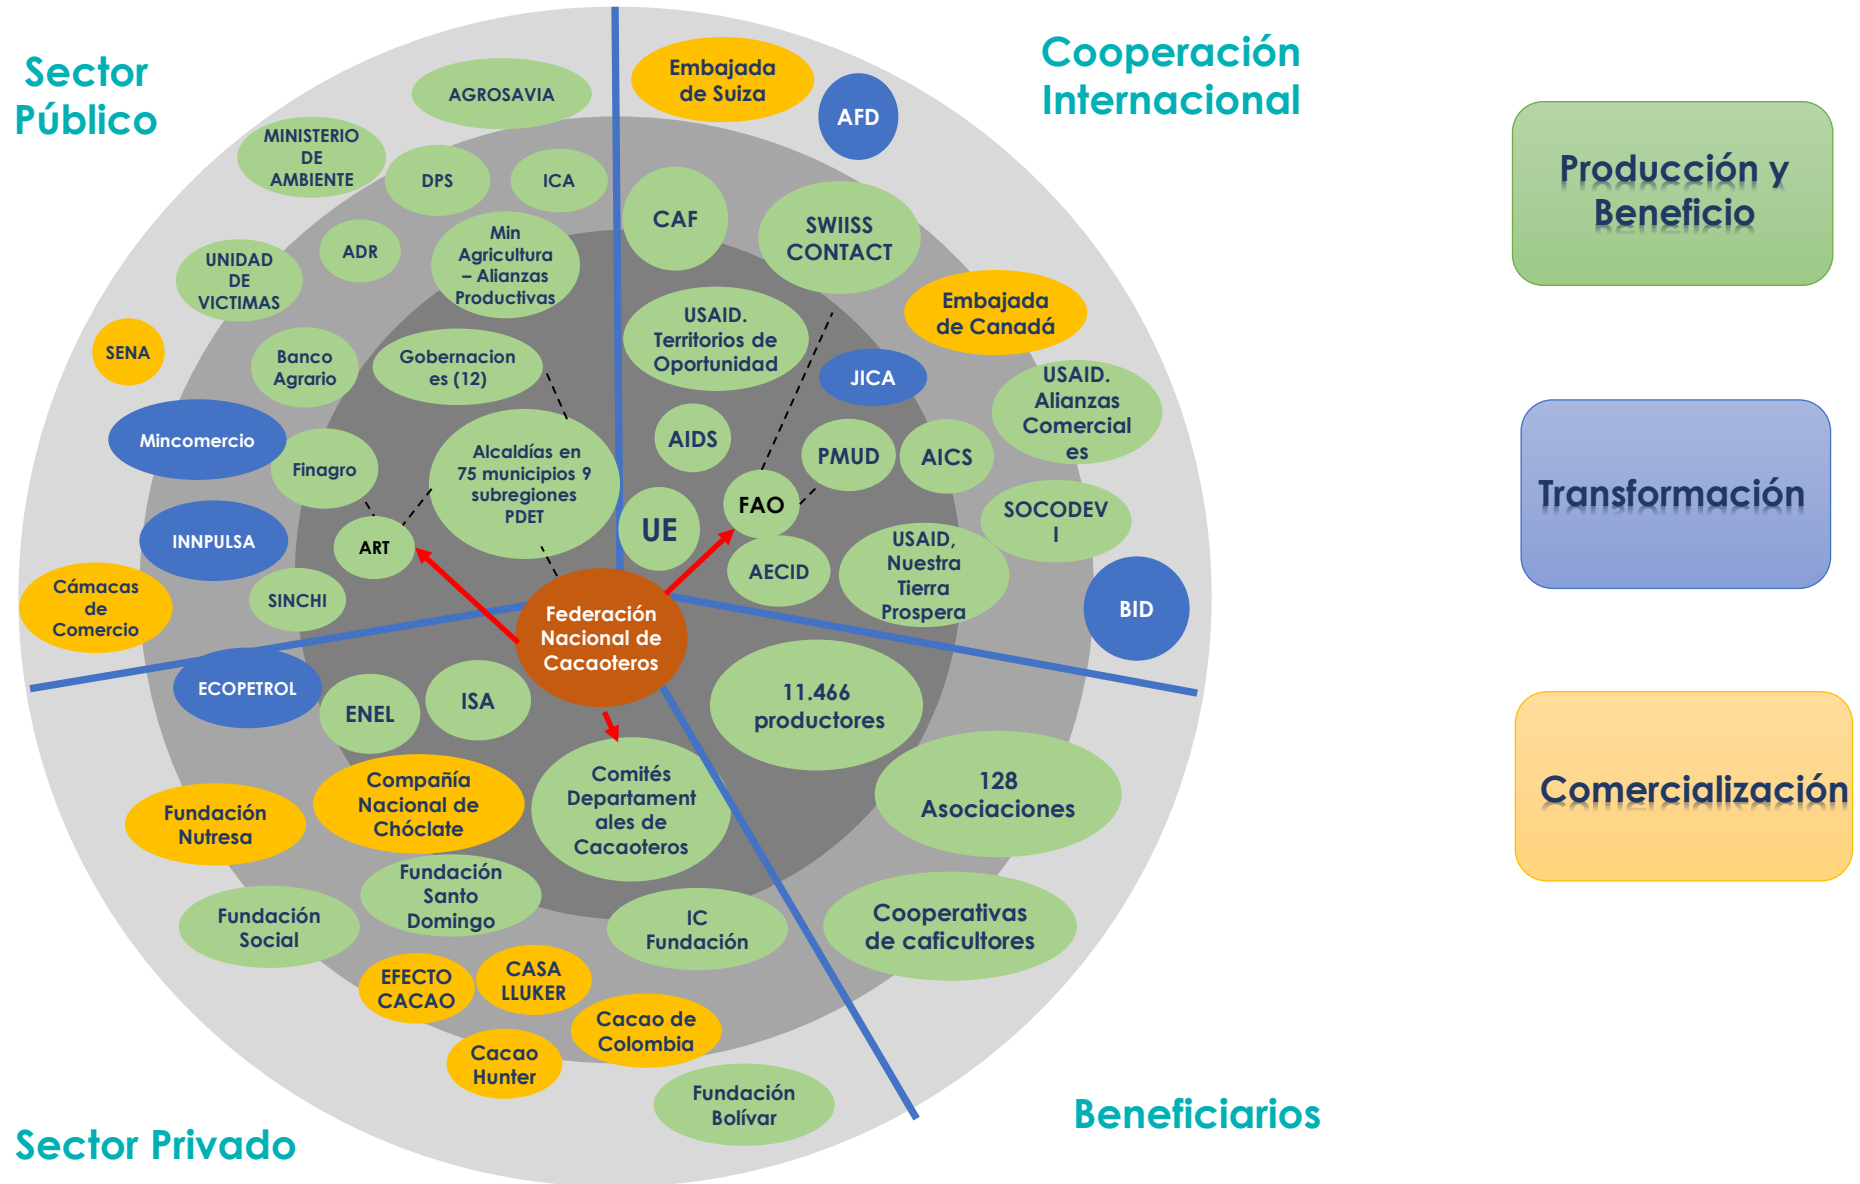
Sector Público

Cooperación Internacional

AGROSAVIA

MINISTERIO DE AMBIENTE

DPS

ICA

UNIDAD DE VICTIMAS

ADR

Min Agricultura – Alianzas Productivas

SENA

Banco Agrario

Gobernaciones (12)

Mincomercio

Finagro

Alcaldías en 75 municipios 9 subregiones PDET

INNPULSA

ART

Cámacas de Comercio

SINCHI

Embajada de Suiza

AFD

CAF

SWIISS CONTACT

Embajada de Canadá

USAID. Territorios de Oportunidad

JICA

USAID. Alianzas Comerciales

AIDS

PMUD

AICS

FAO

SOCODEVI

UE

AECID

USAID, Nuestra Tierra Prospera

BID

Federación Nacional de Cacaoteros

ECOPETROL

ENEL

ISA

11.466 productores

128 Asociaciones

Fundación Nutresa

Compañía Nacional de Chóclate

Comités Departamentales de Cacaoteros

Fundación Santo Domingo

Fundación Social

IC Fundación

Cooperativas de caficultores

EFECTO CACAO

CASA LLUKER

Cacao de Colombia

Cacao Hunter

Fundación Bolívar

Sector Privado

Beneficiarios

Producción y Beneficio

Transformación

Comercialización